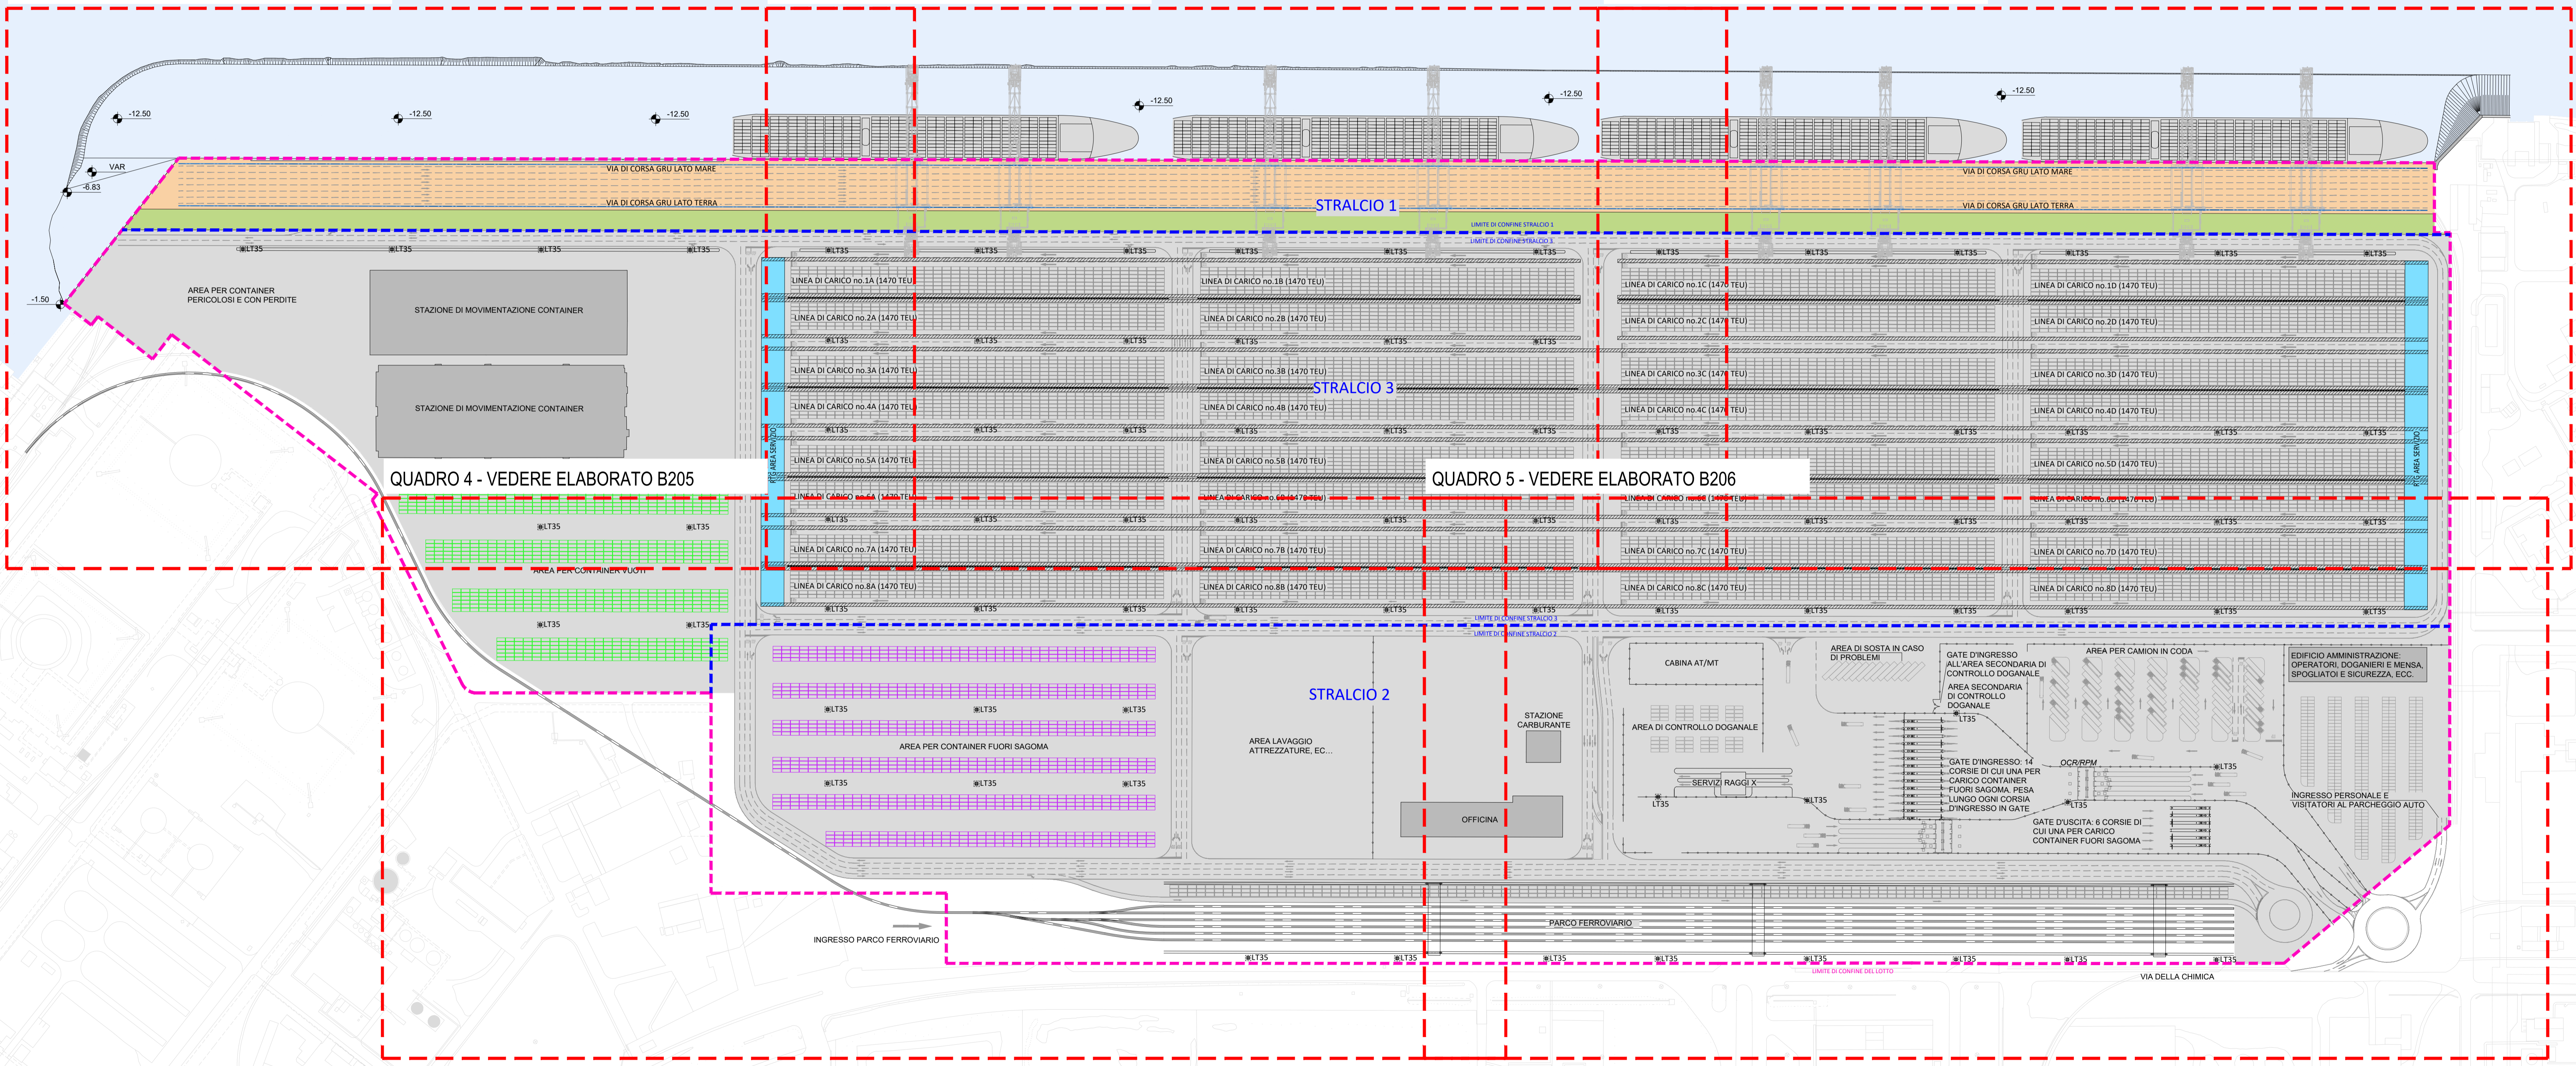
-12.50
-12.50
-12.50
-12.50
-12.50
-12.50
VAR
-8.83
-1.50

VIA DI CORSA GRU LATO MARE
VIA DI CORSA GRU LATO TERRA
STRALCIO 1
VIA DI CORSA GRU LATO MARE
VIA DI CORSA GRU LATO TERRA
LIMITE DI CONFINE STRALCIO 1
LIMITE DI CONFINE STRALCIO 3

LT35

AREA PER CONTAINER PERICOLOSI E CON PERDITE
STAZIONE DI MOVIMENTAZIONE CONTAINER
STAZIONE DI MOVIMENTAZIONE CONTAINER

LINEA DI CARICO no.1A (1470 TEU)
LINEA DI CARICO no.1B (1470 TEU)
LINEA DI CARICO no.1C (1470 TEU)
LINEA DI CARICO no.1D (1470 TEU)
LINEA DI CARICO no.2A (1470 TEU)
LINEA DI CARICO no.2B (1470 TEU)
LINEA DI CARICO no.2C (1470 TEU)
LINEA DI CARICO no.2D (1470 TEU)
LINEA DI CARICO no.3A (1470 TEU)
LINEA DI CARICO no.3B (1470 TEU)
STRALCIO 3
LINEA DI CARICO no.3C (1470 TEU)
LINEA DI CARICO no.3D (1470 TEU)
LINEA DI CARICO no.4A (1470 TEU)
LINEA DI CARICO no.4B (1470 TEU)
LINEA DI CARICO no.4C (1470 TEU)
LINEA DI CARICO no.4D (1470 TEU)
RTG AREA SERVIZIO
LINEA DI CARICO no.5A (1470 TEU)
LINEA DI CARICO no.5B (1470 TEU)
LINEA DI CARICO no.5D (1470 TEU)
RTG AREA SERVIZIO
QUADRO 4 - VEDERE ELABORATO B205
QUADRO 5 - VEDERE ELABORATO B206
LINEA DI CARICO no.6A (1470 TEU)
LINEA DI CARICO no.6B (1470 TEU)
LINEA DI CARICO no.6C (1470 TEU)
LINEA DI CARICO no.6D (1470 TEU)
LINEA DI CARICO no.7A (1470 TEU)
LINEA DI CARICO no.7B (1470 TEU)
LINEA DI CARICO no.7C (1470 TEU)
LINEA DI CARICO no.7D (1470 TEU)
AREA PER CONTAINER VUOTI
LINEA DI CARICO no.8A (1470 TEU)
LINEA DI CARICO no.8B (1470 TEU)
LINEA DI CARICO no.8C (1470 TEU)
LINEA DI CARICO no.8D (1470 TEU)
LIMITE DI CONFINE STRALCIO 3
LIMITE DI CONFINE STRALCIO 2

STRALCIO 2
CABINA AT/MT
AREA DI SOSTA IN CASO DI PROBLEMI
GATE D'INGRESSO ALL'AREA SECONDARIA DI CONTROLLO DOGANALE
AREA PER CAMION IN CODA
EDIFICIO AMMINISTRAZIONE: OPERATORI, DOGANIERI E MENSA, SPOGLIATOI E SICUREZZA, ECC.
AREA SECONDARIA DI CONTROLLO DOGANALE
STAZIONE CARBURANTE
AREA DI CONTROLLO DOGANALE
AREA LAVAGGIO ATTREZZATURE, EC...
AREA PER CONTAINER FUORI SAGOMA
GATE D'INGRESSO: 14 CORSIE DI CUI UNA PER CARICO CONTAINER FUORI SAGOMA. PESA LUNGO OGNI CORSIA D'INGRESSO IN GATE
OCR/RPM
SERVIZI RAGGI X
INGRESSO PERSONALE E VISITATORI AL PARCHEGGIO AUTO
OFFICINA
GATE D'USCITA: 6 CORSIE DI CUI UNA PER CARICO CONTAINER FUORI SAGOMA
PARCO FERROVIARIO
INGRESSO PARCO FERROVIARIO
LIMITE DI CONFINE DEL LOTTO
VIA DELLA CHIMICA